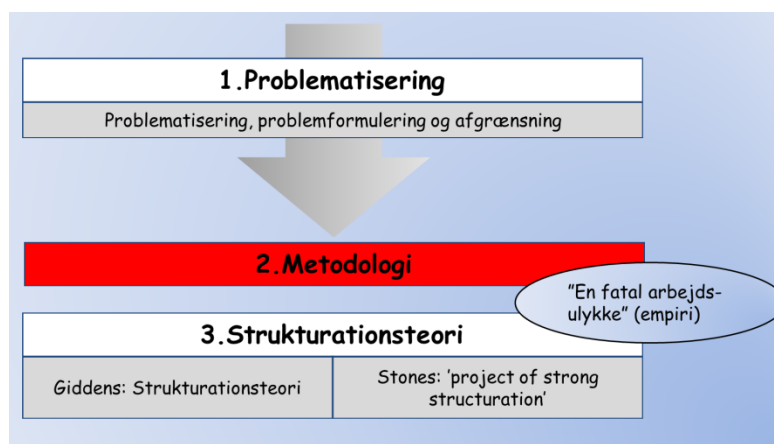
1.Problematisering

Problematisering, problemformulering og afgrænsning

2.Metodologi

"En fatal arbejdsulykke" (empiri)

3.Strukturationsteori

Giddens: Strukturationsteori

Stones: 'project of strong structuration'